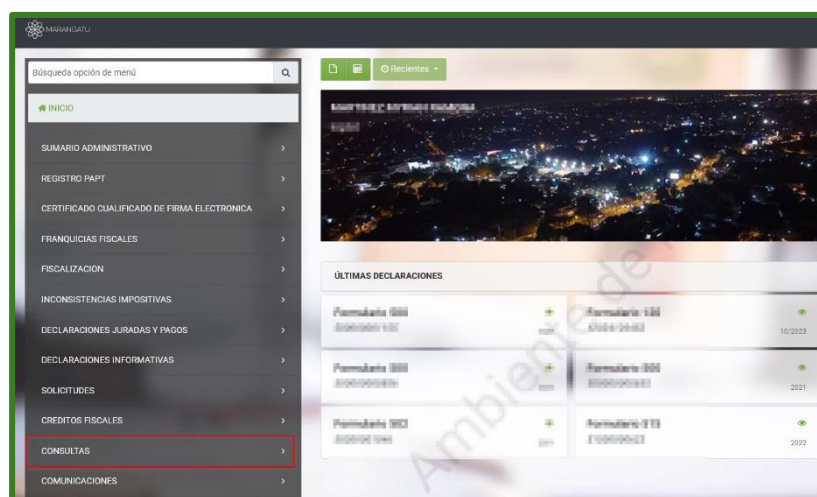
MARANGATU

Búsqueda opción de menú

Recientes

INICIO

SUMARIO ADMINISTRATIVO

REGISTRO PAPT

CERTIFICADO CUALIFICADO DE FIRMA ELECTRONICA

FRANQUICIAS FISCALES

FISCALIZACION

INCONSISTENCIAS IMPOSITIVAS

DECLARACIONES JURADAS Y PAGOS

DECLARACIONES INFORMATIVAS

SOLICITUDES

CREDITOS FISCALES

CONSULTAS

COMUNICACIONES

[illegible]

ÚLTIMAS DECLARACIONES

Formulario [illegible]
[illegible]

Formulario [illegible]
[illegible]
10/2023

Formulario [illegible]
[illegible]

Formulario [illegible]
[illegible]
2021

Formulario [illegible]
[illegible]

Formulario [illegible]
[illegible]
2022

Ambiente de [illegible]